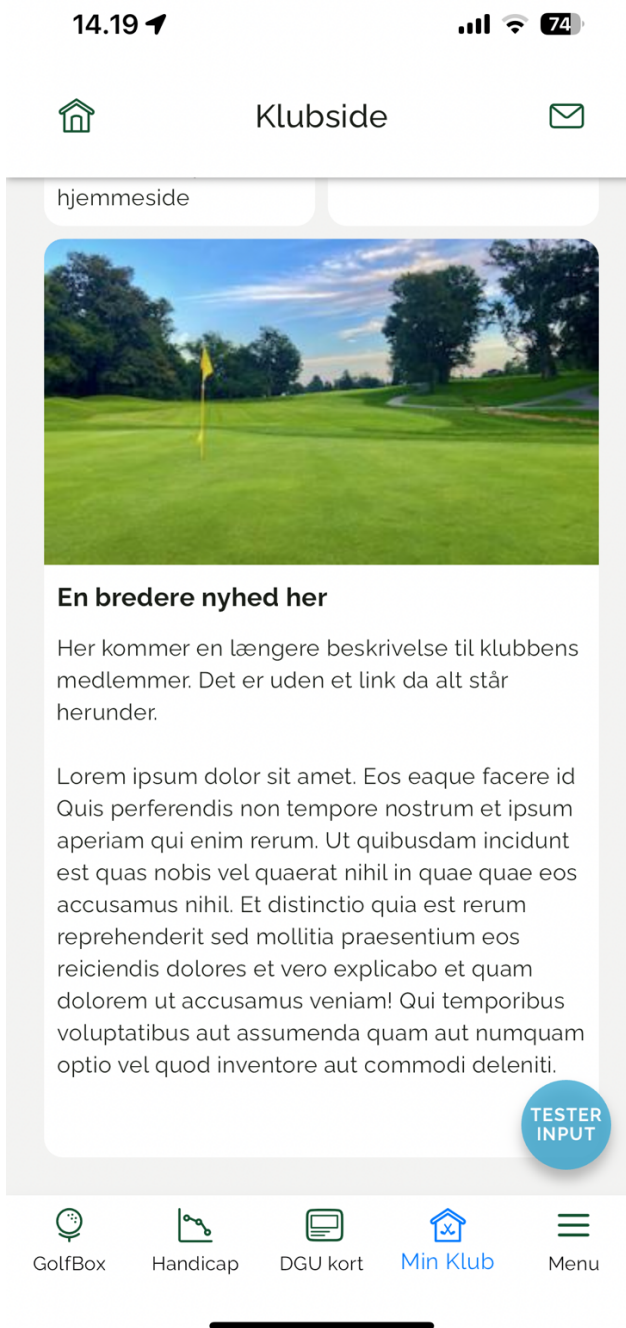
14.19

74

Klubside

hjemmeside

En bredere nyhed her

Her kommer en længere beskrivelse til klubbens medlemmer. Det er uden et link da alt står herunder.

Lorem ipsum dolor sit amet. Eos eaque facere id Quis perferendis non tempore nostrum et ipsum aperiam qui enim rerum. Ut quibusdam incidunt est quas nobis vel quaerat nihil in quae quae eos accusamus nihil. Et distinctio quia est rerum reprehenderit sed mollitia praesentium eos reiciendis dolores et vero explicabo et quam dolorem ut accusamus veniam! Qui temporibus voluptatibus aut assumenda quam aut numquam optio vel quod inventore aut commodi deleniti.

TESTER INPUT

GolfBox
Handicap
DGU kort
Min Klub
Menu